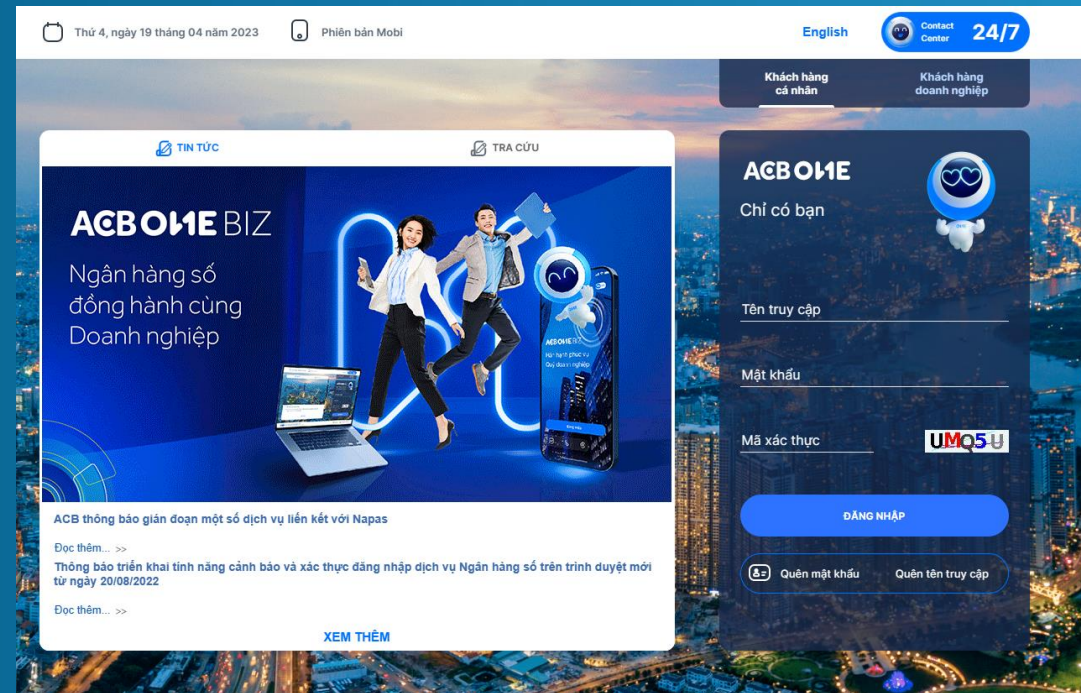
Thứ 4, ngày 19 tháng 04 năm 2023 Phiên bản Mobi

English Contact Center 24/7

Khách hàng cá nhân

Khách hàng doanh nghiệp

TIN TỨC

TRA CỨU

ACBONE BIZ

Ngân hàng số đồng hành cùng Doanh nghiệp

ACBONE BIZ

ACB thông báo gián đoạn một số dịch vụ liên kết với Napas

Đọc thêm... >>

Thông báo triển khai tính năng cảnh báo và xác thực đăng nhập dịch vụ Ngân hàng số trên trình duyệt mới từ ngày 20/08/2022

Đọc thêm... >>

XEM THÊM

ACBONE

Chỉ có bạn

Tên truy cập

Mật khẩu

Mã xác thực

UMQ5U

ĐĂNG NHẬP

Quên mật khẩu

Quên tên truy cập